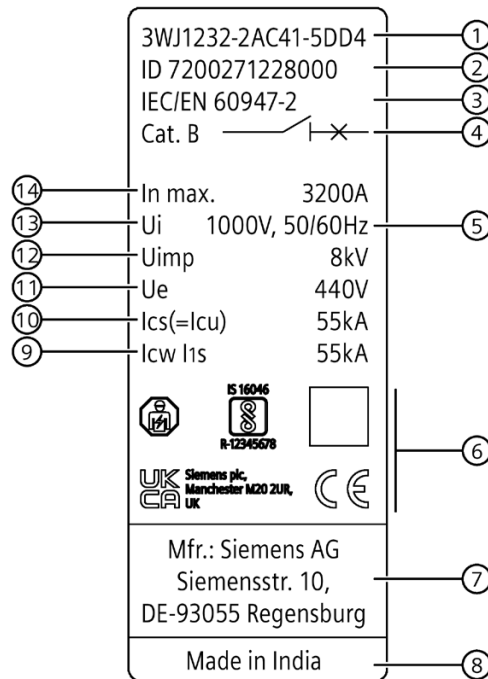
3WJ1232-2AC41-5DD4 ①
ID 7200271228000 ②
IEC/EN 60947-2 ③
Cat. B ④

⑭ In max. 3200A
⑬ Ui 1000V, 50/60Hz ⑤
⑫ Uimp 8kV
⑪ Ue 440V
⑩ Ics(=Icu) 55kA
⑨ Icw 1s 55kA

IS 16046
R-12345678
⑥
UK CA Siemens plc, Manchester M20 2UR, UK
CE

Mfr.: Siemens AG
Siemensstr. 10,
DE-93055 Regensburg ⑦

Made in India ⑧